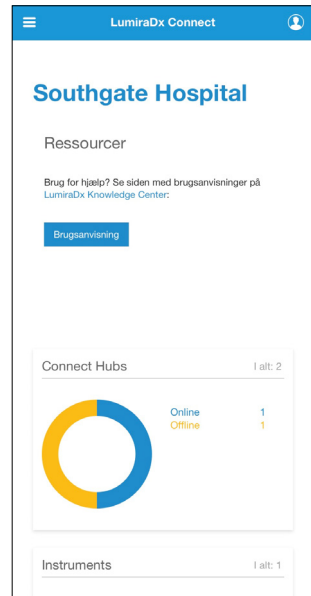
LumiraDx Connect

Southgate Hospital

Ressourcer

Brug for hjælp? Se siden med brugsanvisninger på LumiraDx Knowledge Center:

Brugsanvisning

Connect Hubs

I alt: 2

Online 1
Offline 1

Instruments

I alt: 1